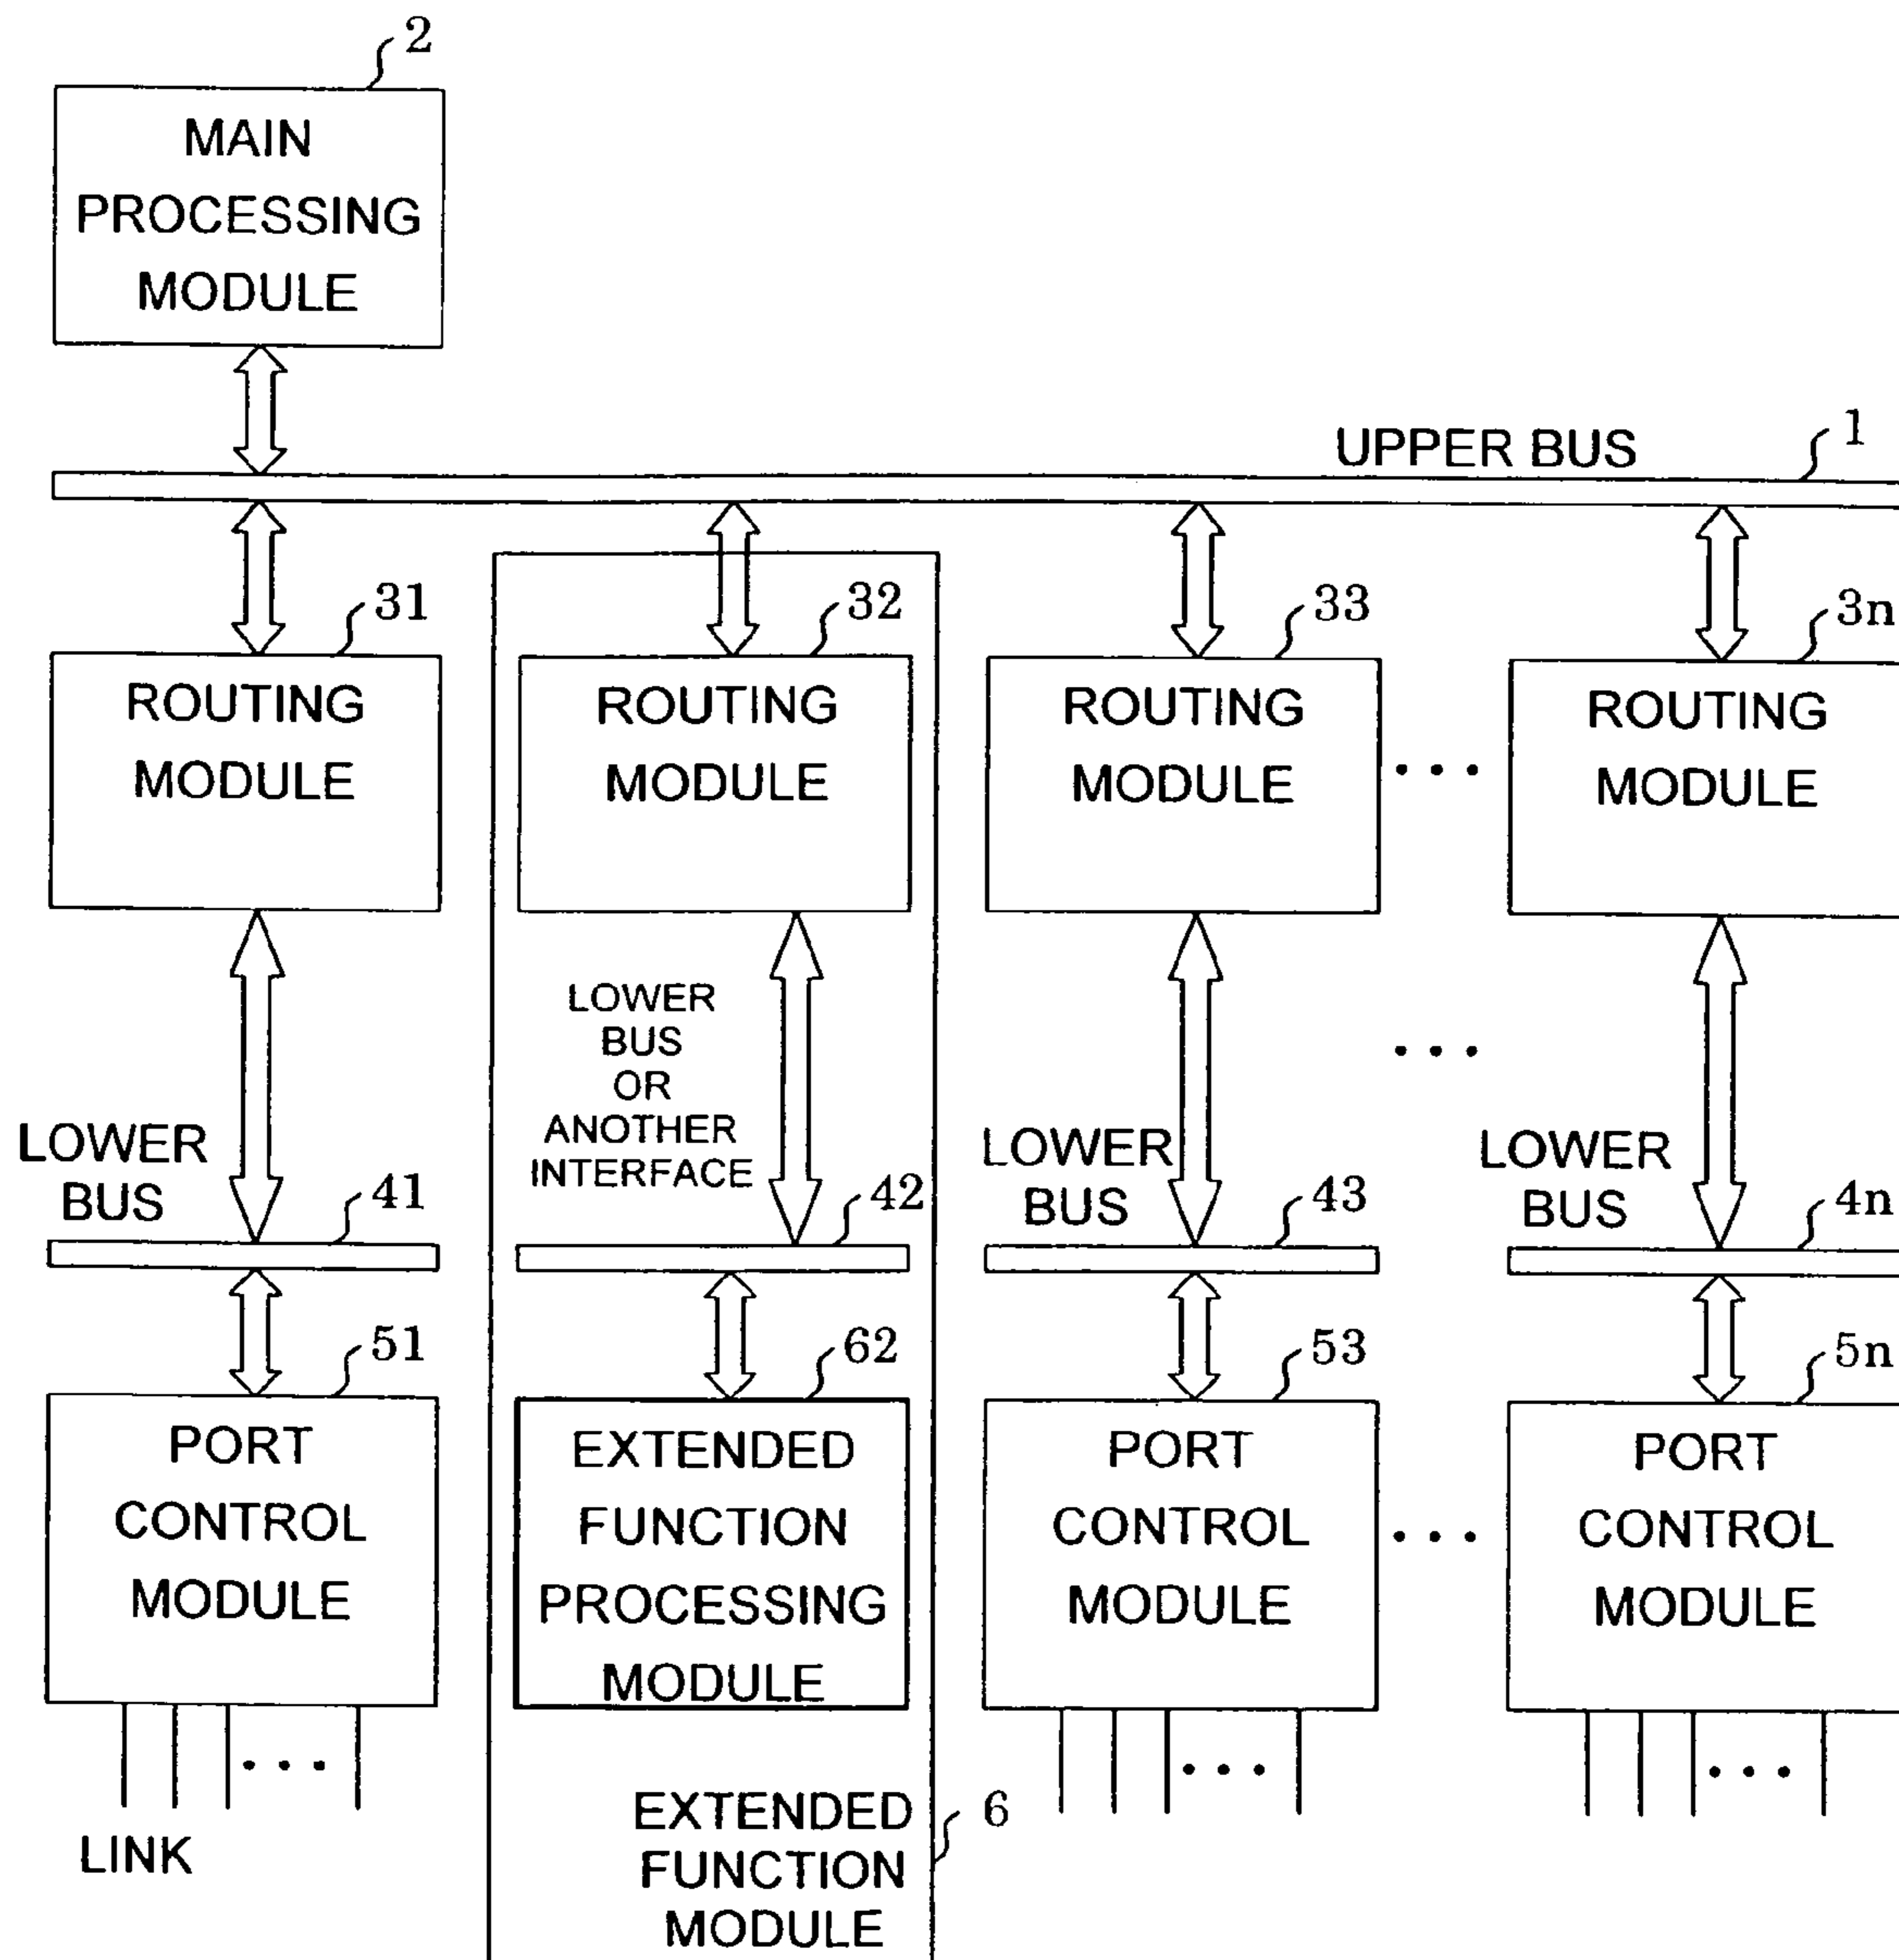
2
MAIN PROCESSING MODULE

UPPER BUS 1

31
ROUTING MODULE

32
ROUTING MODULE

33
ROUTING MODULE

3n
ROUTING MODULE

LOWER BUS OR ANOTHER INTERFACE

LOWER BUS 41

42

LOWER BUS 43

LOWER BUS 4n

51
PORT CONTROL MODULE

62
EXTENDED FUNCTION PROCESSING MODULE

53
PORT CONTROL MODULE

5n
PORT CONTROL MODULE

LINK

EXTENDED FUNCTION MODULE 6